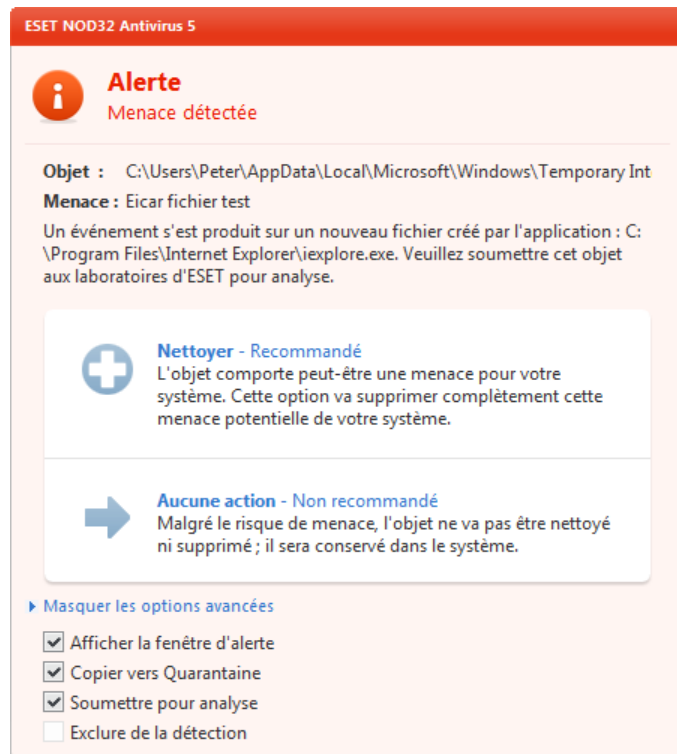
ESET NOD32 Antivirus 5

Alerte
Menace détectée

Objet : C:\Users\Peter\AppData\Local\Microsoft\Windows\Temporary Int

Menace : Eicar fichier test

Un événement s'est produit sur un nouveau fichier créé par l'application : C:\Program Files\Internet Explorer\iexplore.exe. Veuillez soumettre cet objet aux laboratoires d'ESET pour analyse.

Nettoyer - Recommandé
L'objet comporte peut-être une menace pour votre système. Cette option va supprimer complètement cette menace potentielle de votre système.

Aucune action - Non recommandé
Malgré le risque de menace, l'objet ne va pas être nettoyé ni supprimé ; il sera conservé dans le système.

Masquer les options avancées

Afficher la fenêtre d'alerte
Copier vers Quarantaine
Soumettre pour analyse
Exclure de la détection